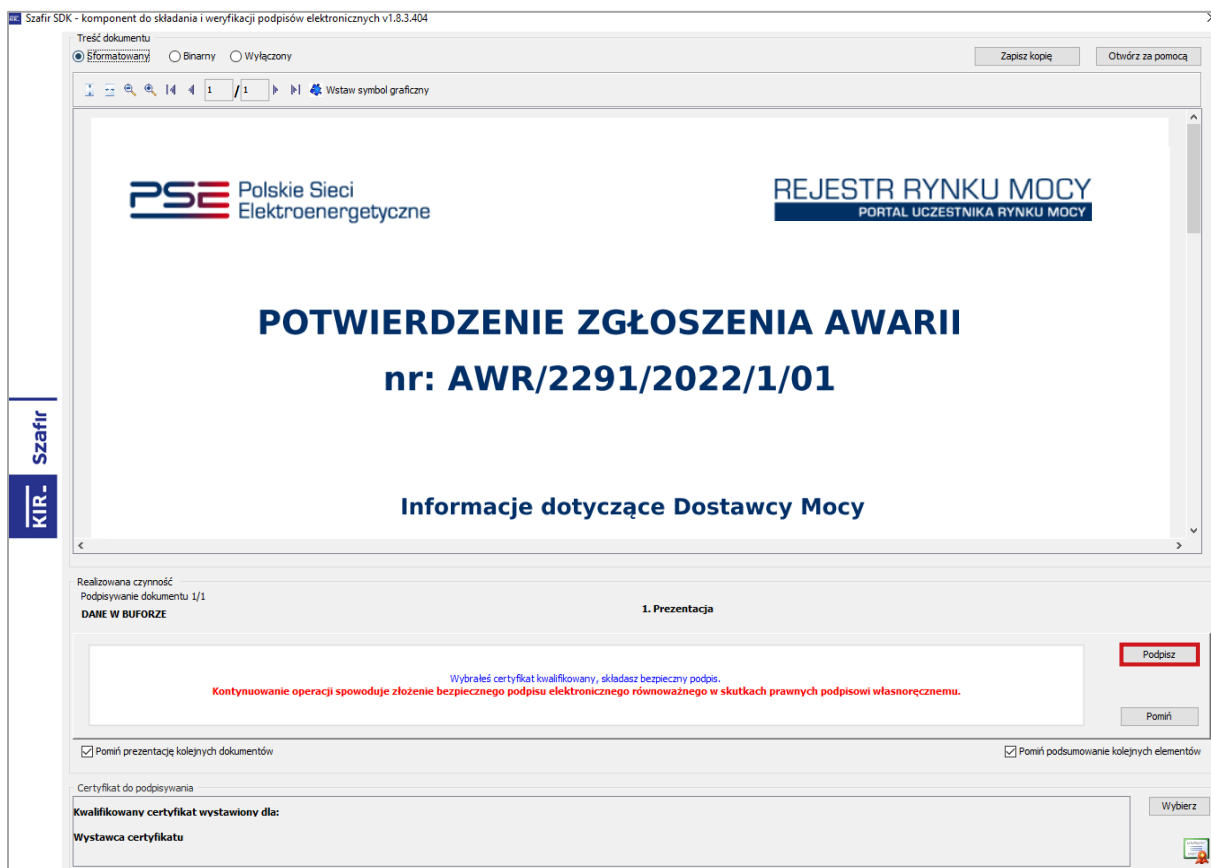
KIR Szafir SDK - komponent do składania i weryfikacji podpisów elektronicznych v1.8.3.404

Treść dokumentu
Sformatowany Binarny Wyłączony
Zapisz kopię
Otwórz za pomocą

1 / 1 Wstaw symbol graficzny

PSE Polskie Sieci Elektroenergetyczne

REJESTR RYNKU MOCY
PORTAL UCZESTNIKA RYNKU MOCY

POTWIERDZENIE ZGŁOSZENIA AWARII
nr: AWR/2291/2022/1/01

Informacje dotyczące Dostawcy Mocy

Szafir
KIR.

Realizowana czynność
Podpisywanie dokumentu 1/1
DANE W BUFORZE
1. Prezentacja

Wybrałeś certyfikat kwalifikowany, składasz bezpieczny podpis.
Kontynuowanie operacji spowoduje złożenie bezpiecznego podpisu elektronicznego równoważnego w skutkach prawnych podpisowi własnoręcznemu.

Podpisz
Pomiń

Pomiń prezentację kolejnych dokumentów
Pomiń podsumowanie kolejnych elementów

Certyfikat do podpisywania
Kwalifikowany certyfikat wystawiony dla:
Wystawca certyfikatu
Wybierz